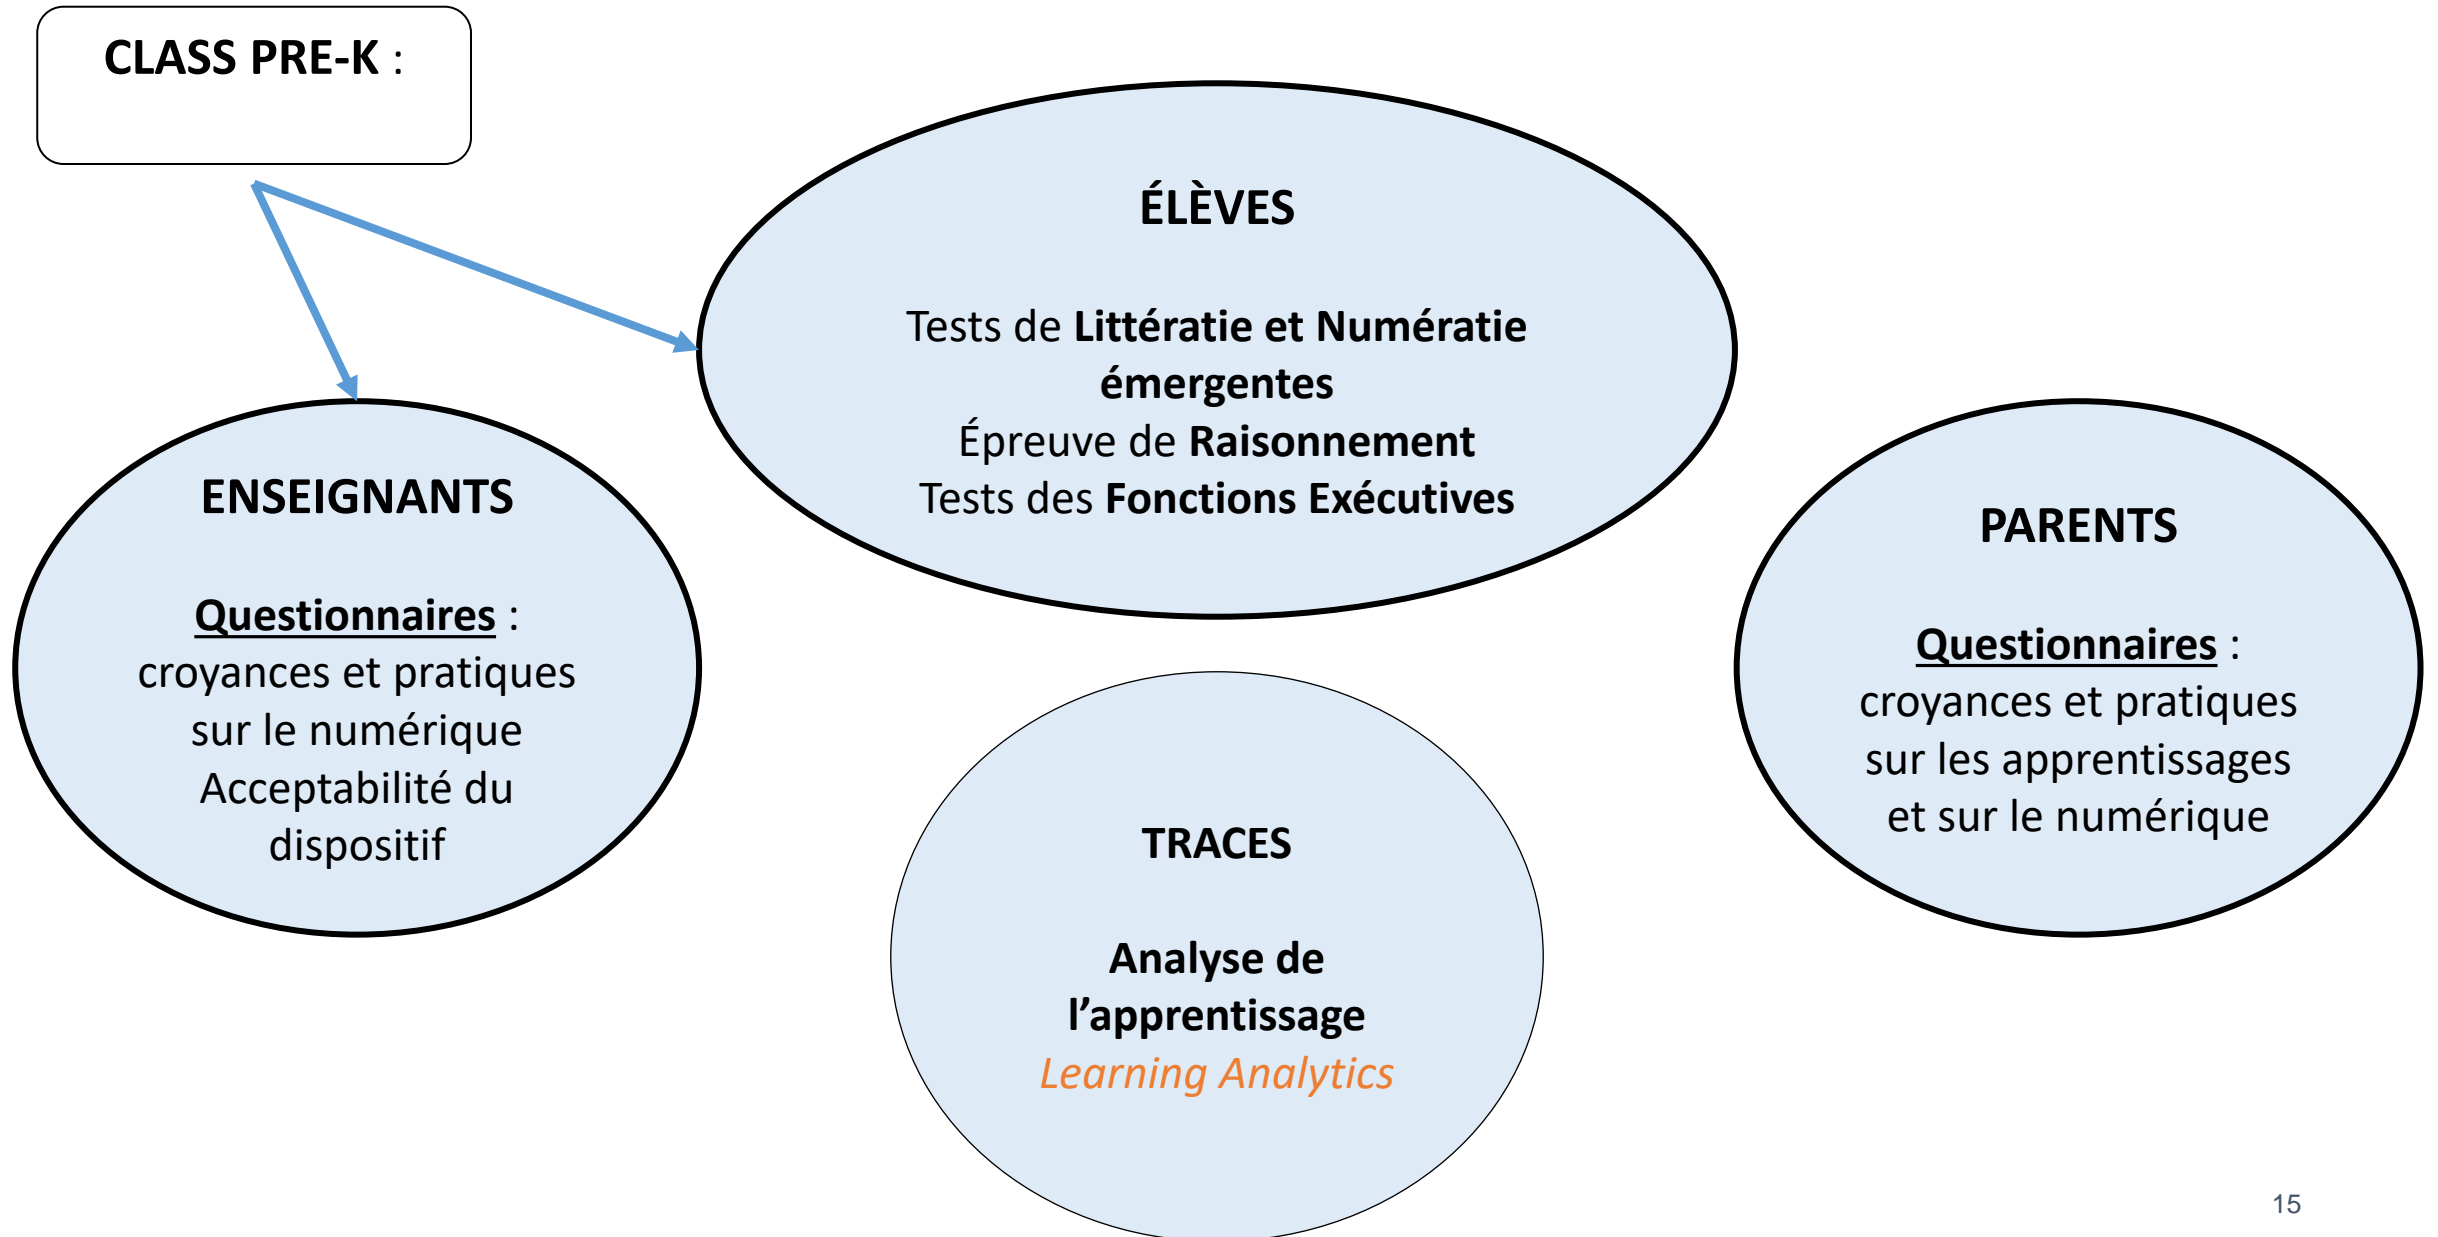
CLASS PRE-K :

ÉLÈVES

Tests de Littératie et Numératie émergentes
Épreuve de Raisonnement
Tests des Fonctions Exécutives

ENSEIGNANTS

Questionnaires : croyances et pratiques sur le numérique
Acceptabilité du dispositif

PARENTS

Questionnaires : croyances et pratiques sur les apprentissages et sur le numérique

TRACES

Analyse de l'apprentissage
Learning Analytics

15